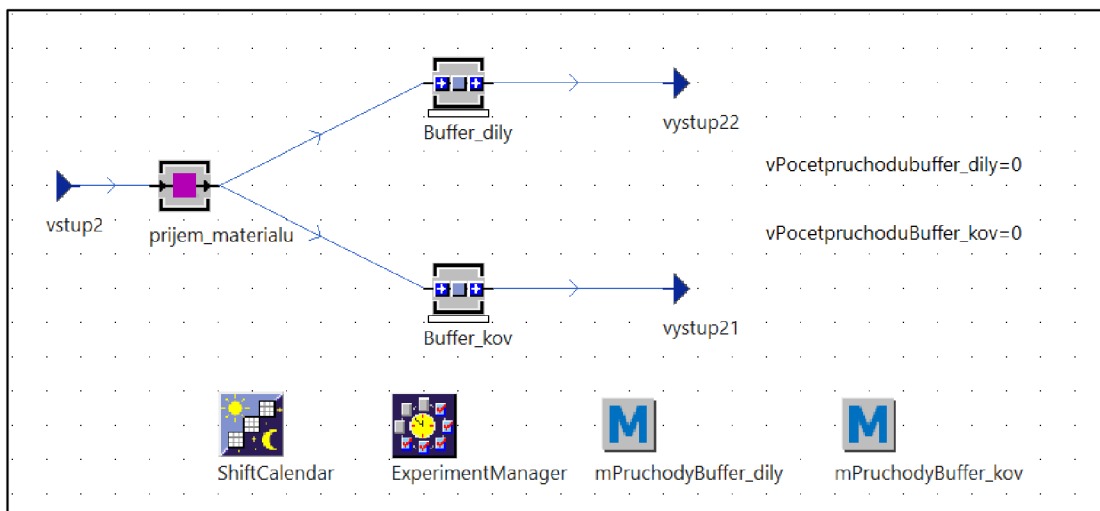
Buffer_dily

vystup22

vPocetpruchodubuffer_dily=0

vstup2

prijem_materialu

vPocetpruchoduBuffer_kov=0

Buffer_kov

vystup21

M

M

ShiftCalendar

ExperimentManager

mPruchodyBuffer_dily

mPruchodyBuffer_kov